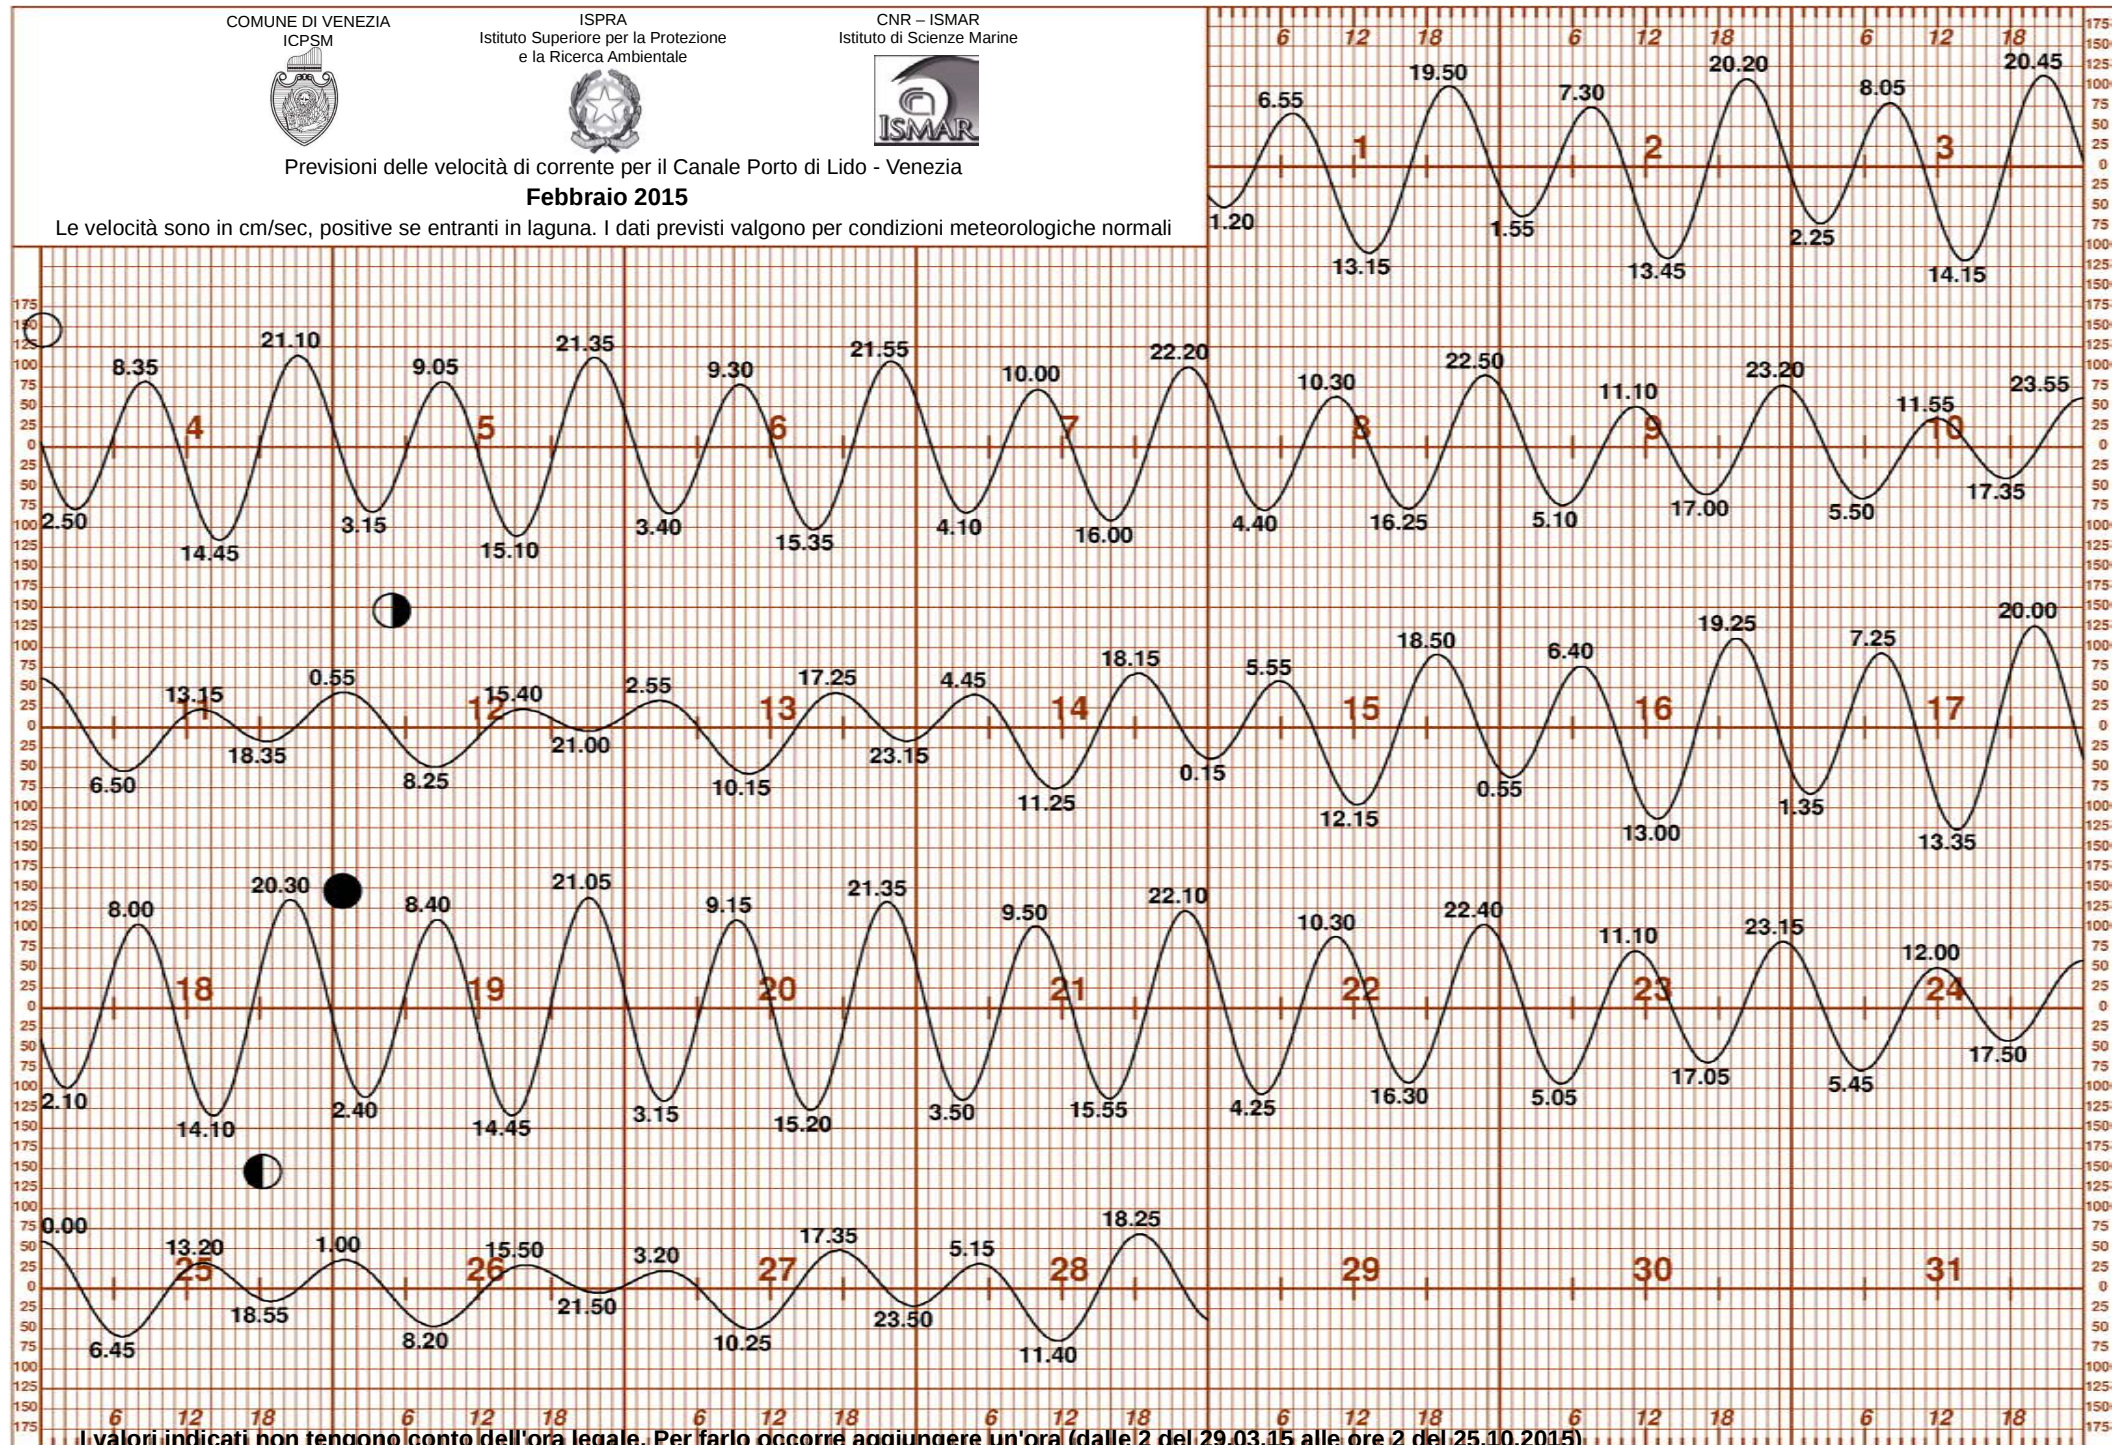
COMUNE DI VENEZIA
ICPSM

ISPRA
Istituto Superiore per la Protezione e la Ricerca Ambientale

CNR – ISMAR
Istituto di Scienze Marine

ISMAR

Previsioni delle velocità di corrente per il Canale Porto di Lido - Venezia

Febbraio 2015

Le velocità sono in cm/sec, positive se entranti in laguna. I dati previsti valgono per condizioni meteorologiche normali

6 12 18 6 12 18 6 12 18

6.55 19.50 7.30 20.20 8.05 20.45
1 2 3
1.20 13.15 1.55 13.45 2.25 14.15

8.35 21.10 9.05 21.35 9.30 21.55 10.00 22.20 10.30 22.50 11.10 23.20 11.55 23.55
4 5 6 7 8 9 10
2.50 14.45 3.15 15.10 3.40 15.35 4.10 16.00 4.40 16.25 5.10 17.00 5.50 17.35

13.15 0.55 15.40 2.55 17.25 4.45 18.15 5.55 18.50 6.40 19.25 7.25 20.00
11 12 13 14 15 16 17
6.50 18.35 8.25 21.00 10.15 23.15 11.25 0.15 12.15 0.55 13.00 1.35 13.35

8.00 20.30 8.40 21.05 9.15 21.35 9.50 22.10 10.30 22.40 11.10 23.15 12.00
18 19 20 21 22 23 24
2.10 14.10 2.40 14.45 3.15 15.20 3.50 15.55 4.25 16.30 5.05 17.05 5.45 17.50

0.00 13.20 1.00 15.50 3.20 17.35 5.15 18.25
25 26 27 28 29 30 31
6.45 18.55 8.20 21.50 10.25 23.50 11.40

175 150 125 100 75 50 25 0 25 50 75 100 125 150 175

6 12 18 6 12 18 6 12 18 6 12 18 6 12 18 6 12 18 6 12 18

I valori indicati non tengono conto dell'ora legale. Per farlo occorre aggiungere un'ora (dalle 2 del 29.03.15 alle ore 2 del 25.10.2015)